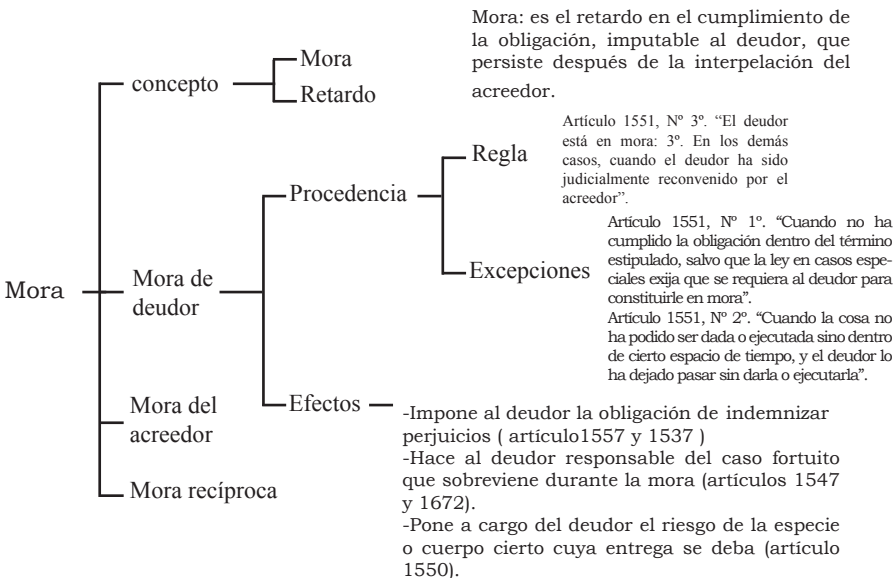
Mora: es el retardo en el cumplimiento de la obligación, imputable al deudor, que persiste después de la interpelación del acreedor.

Mora

concepto

Mora

Retardo

Mora de deudor

Procedencia

Regla

Artículo 1551, Nº 3º. "El deudor está en mora: 3º. En los demás casos, cuando el deudor ha sido judicialmente reconvenido por el acreedor".

Excepciones

Artículo 1551, Nº 1º. "Cuando no ha cumplido la obligación dentro del término estipulado, salvo que la ley en casos especiales exija que se requiera al deudor para constituirle en mora".

Artículo 1551, Nº 2º. "Cuando la cosa no ha podido ser dada o ejecutada sino dentro de cierto espacio de tiempo, y el deudor lo ha dejado pasar sin darla o ejecutarla".

Efectos

-Impone al deudor la obligación de indemnizar perjuicios ( artículo1557 y 1537 )
-Hace al deudor responsable del caso fortuito que sobreviene durante la mora (artículos 1547 y 1672).
-Pone a cargo del deudor el riesgo de la especie o cuerpo cierto cuya entrega se deba (artículo 1550).

Mora del acreedor

Mora recíproca